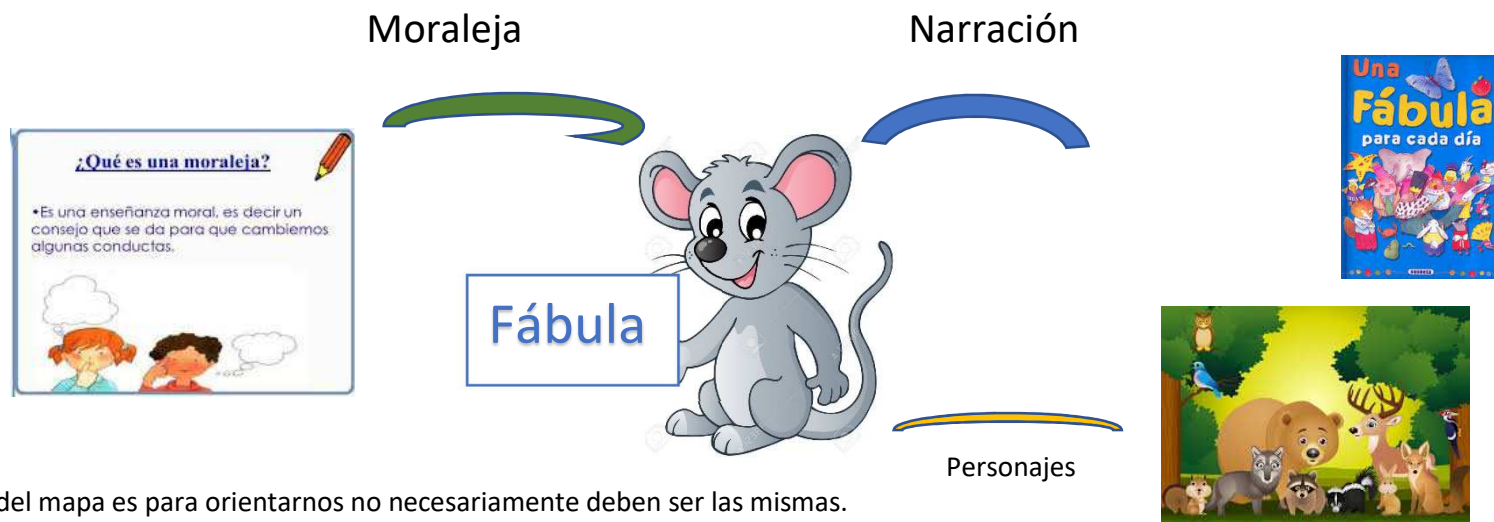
Moraleja

Narración

¿Qué es una moraleja?

•Es una enseñanza moral, es decir un consejo que se da para que cambiemos algunas conductas.

Fábula

Una Fábula para cada día

Personajes

del mapa es para orientarnos no necesariamente deben ser las mismas.